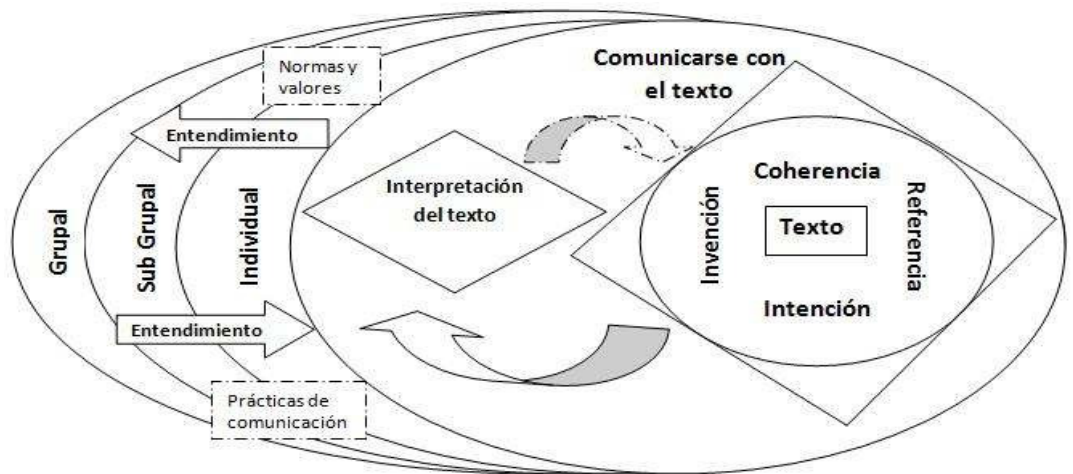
Normas y valores

Comunicarse con el texto

Entendimiento

Coherencia

Interpretación del texto

Grupal

Sub Grupal

Individual

Invención

Texto

Referencia

Intención

Entendimiento

Prácticas de comunicación